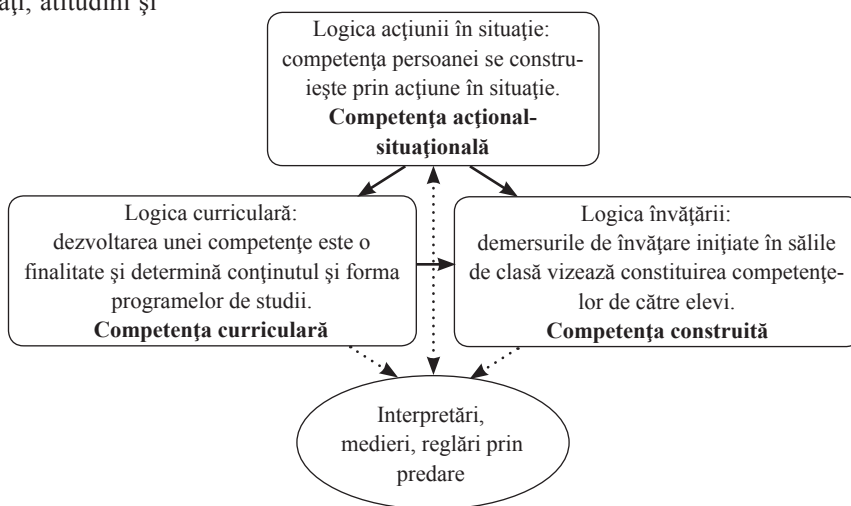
ați, atitudini și

Logica acțiunii în situație: competența persoanei se construiește prin acțiune în situație.
**Competența acțional-situațională**

Logica curriculară: dezvoltarea unei competențe este o finalitate și determină conținutul și forma programelor de studii.
**Competența curriculară**

Logica învățării: demersurile de învățare inițiate în sălile de clasă vizează constituirea competențelor de către elevi.
**Competența construită**

Interpretări, medieri, reglări prin predare